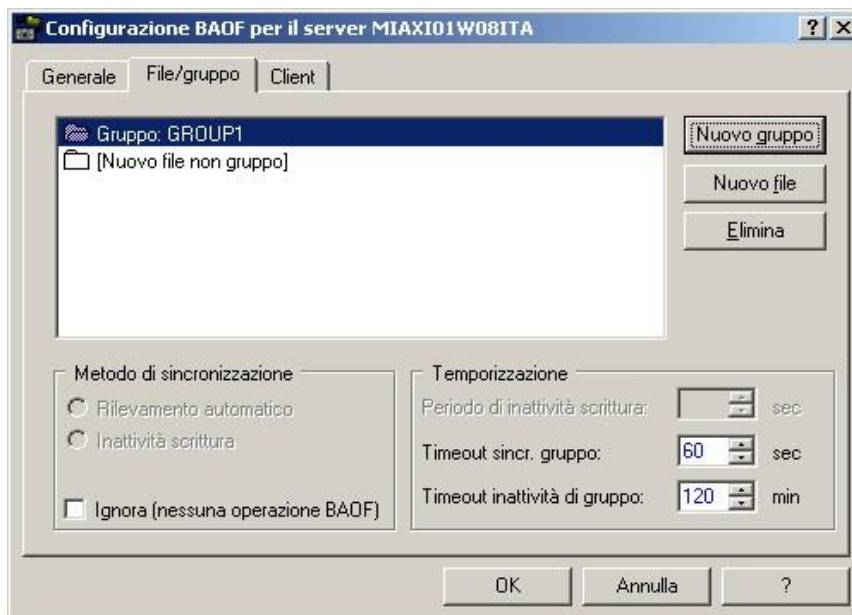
Configurazione BAOF per il server MIAXI01W08ITA

? X

Generale | File/gruppo | Client

Gruppo: GROUP1
[Nuovo file non gruppo]

Nuovo gruppo
Nuovo file
Elimina

Metodo di sincronizzazione
Rilevamento automatico
Inattività scrittura
Ignora (nessuna operazione BAOF)

Temporizzazione
Periodo di inattività scrittura: sec
Timeout sincr. gruppo: 60 sec
Timeout inattività di gruppo: 120 min

OK | Annulla | ?